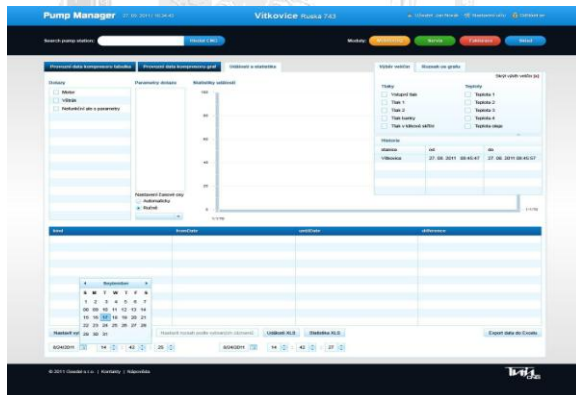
Pump Manager 27. 09. 2011 15:34:43

Vitkovice Ruska 743

Search pump station:

Hledat v MO

Moduly:

Servis

Fakturace

Provozní data kompresoru tabulka

Provozní data kompresoru graf

Události a statistika

Výběr veličin

Rozsah ve grafu

Skrýt výběr veličin

Tlaky

Vstupní tlak

Tlak 1

Tlak 2

Tlak komry

Tlak v tlkové skříni

Teploty

Teplota 1

Teplota 2

Teplota 3

Teplota 4

Teplota oleje

Historie

stanice

od

do

Vitkovice

27. 09. 2011 08:45:47

27. 09. 2011 08:45:07

Dotazy

Motor

Vibrace

Nefunkční ale o parametry

Parametry dotazu

Statistiky událostí

100

80

60

40

20

0

Nastavení časové osy

Automaticky

Ručně

kind

fromDate

untilDate

difference

September

S M T W T F S

1 2 3 4 5 6 7

08 09 10 11 12 13 14

15 16 17 18 19 20 21

22 23 24 25 26 27 28

29 30 31

Nastavit ter

Nastavit rozsah podle vybraných záznamů

Události XLS

Statistiky XLS

Export data do Excelu

8/24/2011

14

42

25

8/24/2011

14

42

27

© 2011 Gaselal s.r.o. | Kontakty | Nápověda